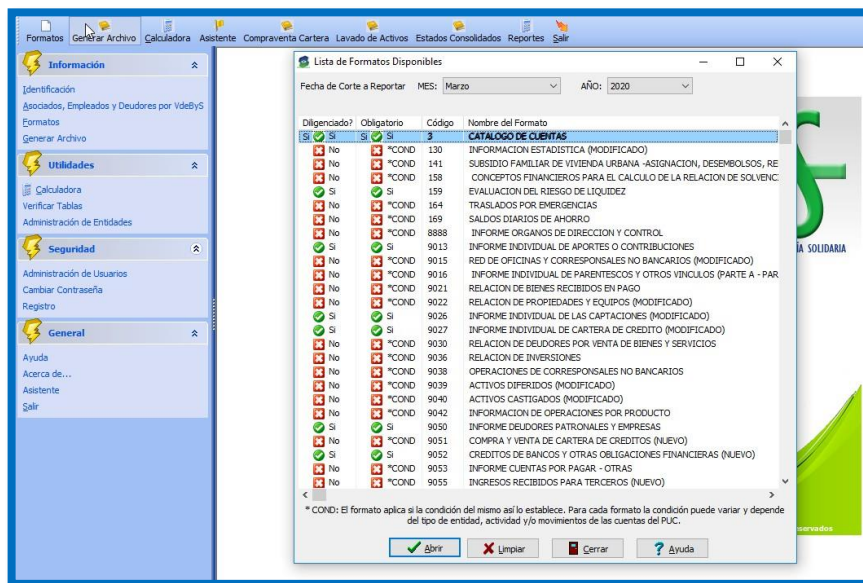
Formatos Generar Archivo Calculadora Asistente Compraventa Cartera Lavado de Activos Estados Consolidados Reportes Salir

Información

Identificación
Asociados, Empleados y Deudores por VdeByS
Formatos
Generar Archivo

Utilidades

Calculadora
Verificar Tablas
Administración de Entidades

Seguridad

Administración de Usuarios
Cambiar Contraseña
Registro

General

Ayuda
Acerca de...
Asistente
Salir

Lista de Formatos Disponibles

Fecha de Corte a Reportar MES: Marzo AÑO: 2020

| Diligenciado? | Obligatorio | Código | Nombre del Formato |
|---|---|---|---|
| Si | Si | 3 | CATALOGO DE CUENTAS |
| No | *COND | 130 | INFORMACION ESTADISTICA (MODIFICADO) |
| No | *COND | 141 | SUBSIDIO FAMILIAR DE VIVIENDA URBANA -ASIGNACION, DESEMBOLSOS, RE |
| No | *COND | 158 | CONCEPTOS FINANCIEROS PARA EL CALCULO DE LA RELACION DE SOLVENCI |
| Si | Si | 159 | EVALUACION DEL RIESGO DE LIQUIDEZ |
| No | *COND | 164 | TRASLADOS POR EMERGENCIAS |
| No | *COND | 169 | SALDOS DIARIOS DE AHORRO |
| No | *COND | 8888 | INFORME ORGANOS DE DIRECCION Y CONTROL |
| Si | Si | 9013 | INFORME INDIVIDUAL DE APORTES O CONTRIBUCIONES |
| No | *COND | 9015 | RED DE OFICINAS Y CORRESPONSALES NO BANCARIOS (MODIFICADO) |
| No | *COND | 9016 | INFORME INDIVIDUAL DE PARENTESCOS Y OTROS VINCULOS (PARTE A - PAR |
| No | *COND | 9021 | RELACION DE BIENES RECIBIDOS EN PAGO |
| No | *COND | 9022 | RELACION DE PROPIEDADES Y EQUIPOS (MODIFICADO) |
| Si | Si | 9026 | INFORME INDIVIDUAL DE LAS CAPTACIONES (MODIFICADO) |
| Si | Si | 9027 | INFORME INDIVIDUAL DE CARTERA DE CREDITO (MODIFICADO) |
| No | *COND | 9030 | RELACION DE DEUDORES POR VENTA DE BIENES Y SERVICIOS |
| No | *COND | 9036 | RELACION DE INVERSIONES |
| No | *COND | 9038 | OPERACIONES DE CORRESPONSALES NO BANCARIOS |
| No | *COND | 9039 | ACTIVOS DIFERIDOS (MODIFICADO) |
| No | *COND | 9040 | ACTIVOS CASTIGADOS (MODIFICADO) |
| No | *COND | 9042 | INFORMACION DE OPERACIONES POR PRODUCTO |
| Si | Si | 9050 | INFORME DEUDORES PATRONALES Y EMPRESAS |
| No | *COND | 9051 | COMPRA Y VENTA DE CARTERA DE CREDITOS (NUEVO) |
| Si | Si | 9052 | CREDITOS DE BANCOS Y OTRAS OBLIGACIONES FINANCIERAS (NUEVO) |
| No | *COND | 9053 | INFORME CUENTAS POR PAGAR - OTRAS |
| No | *COND | 9055 | INGRESOS RECIBIDOS PARA TERCEROS (NUEVO) |

* COND: El formato aplica si la condición del mismo así lo establece. Para cada formato la condición puede variar y depende del tipo de entidad, actividad y/o movimientos de las cuentas del PUC.

Abrir Limpiar Cerrar Ayuda

ÍA SOLIDARIA

servados